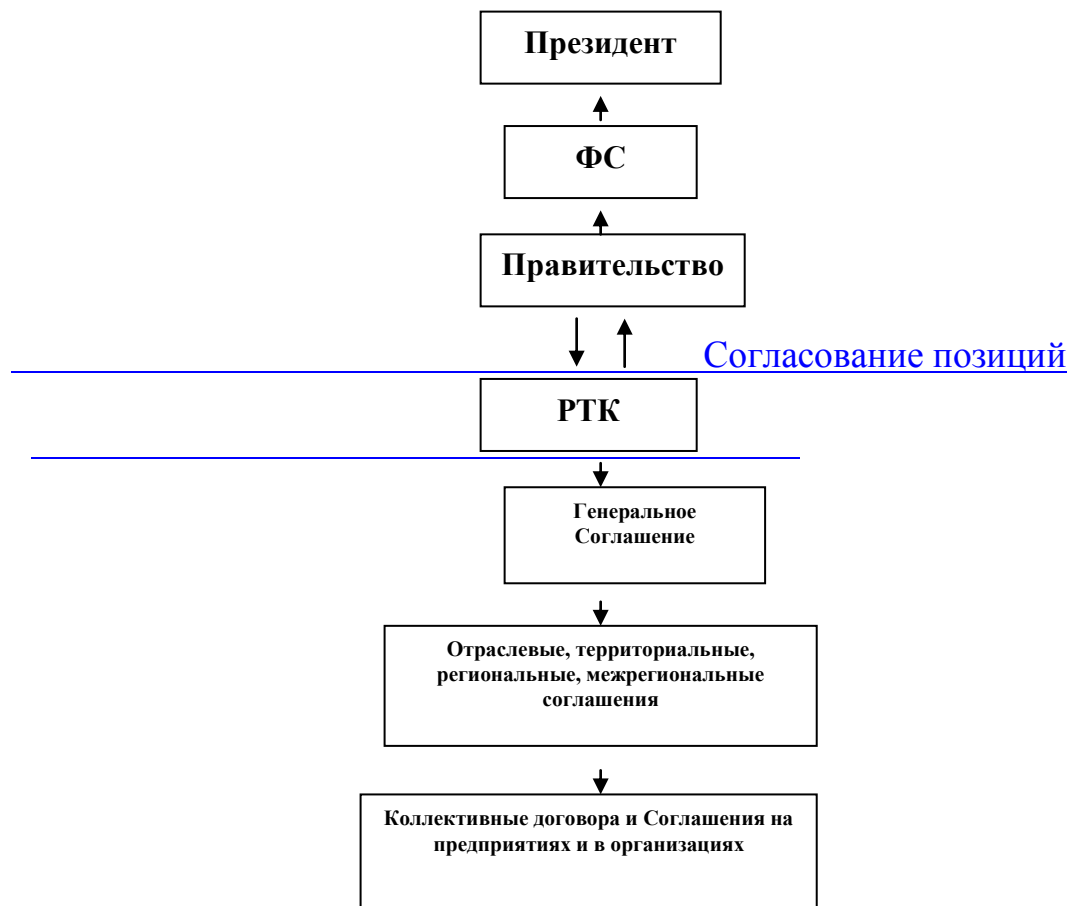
Президент

ФС

Правительство

Согласование позиций

РТК

Генеральное Соглашение

Отраслевые, территориальные, региональные, межрегиональные соглашения

Коллективные договора и Соглашения на предприятиях и в организациях